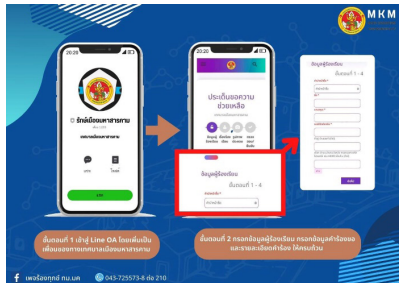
MKM

20:20

รักษ์เมืองมหาสารคาม

20:20

ประเด็นขอความช่วยเหลือ

ข้อมูลผู้ร้องเรียน
ขั้นตอนที่ 1 - 4

ข้อมูลผู้ร้องเรียน
ขั้นตอนที่ 1 - 4

ขั้นตอนที่ 1 เข้าสู่ Line OA โดยเพิ่มเป็นเพื่อนของเทศบาลเมืองมหาสารคาม

ขั้นตอนที่ 2 กรอกข้อมูลผู้ร้องเรียน กรอกข้อมูลคำร้องขอและรายละเอียดคำร้อง ให้ครบถ้วน

เพจร้องทุกข์ ทม.มค

045-725573-8 ต่อ 210